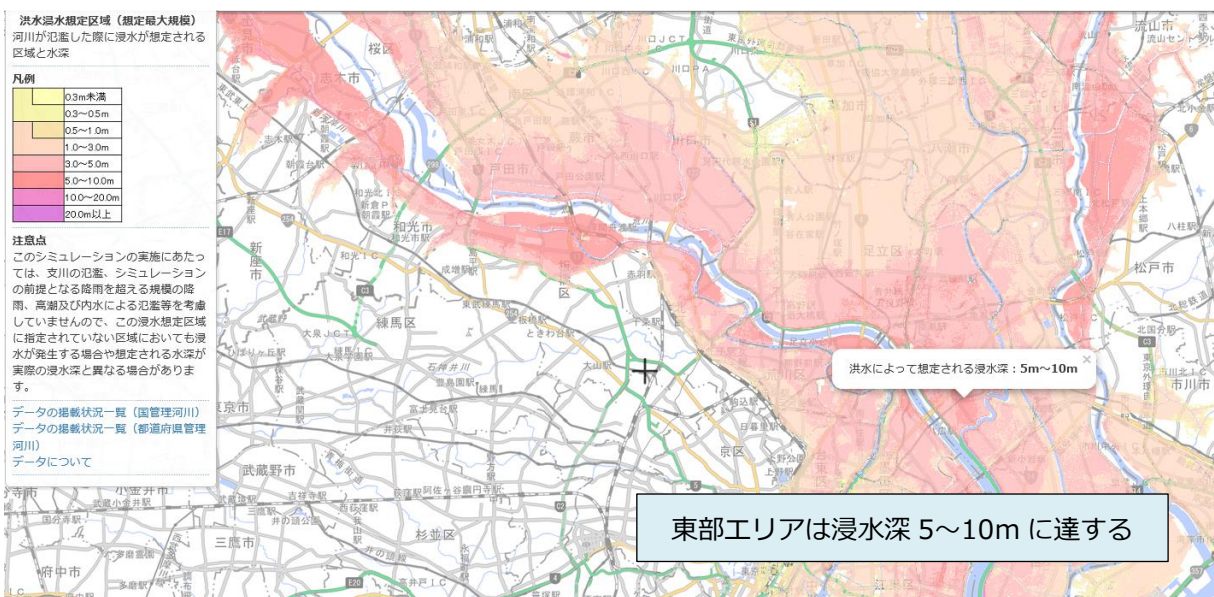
洪水浸水想定区域（想定最大規模）
河川が氾濫した際に浸水が想定される区域と水深

凡例

| |
|---|
| 0.3m未満 |
| 0.3〜0.5m |
| 0.5〜1.0m |
| 1.0〜3.0m |
| 3.0〜5.0m |
| 5.0〜10.0m |
| 10.0〜20.0m |
| 20.0m以上 |

注意点
このシミュレーションの実施にあたっては、支川の氾濫、シミュレーションの前提となる降雨を超える規模の降雨、高潮及び内水による氾濫等を考慮していませんので、この浸水想定区域に指定されていない区域においても浸水が発生する場合や想定される水深が実際の浸水深と異なる場合があります。

データの掲載状況一覧（国管理河川）
データの掲載状況一覧（都道府県管理河川）
データについて

洪水によって想定される浸水深：5m〜10m ×

東部エリアは浸水深 5〜10m に達する

桜区 志木市 戸田市 和光市 新座市 練馬区 足立区 松戸市 市川市 流山市 武蔵野市 三鷹市 杉並区 府中市 小金井市 板橋区 北区 荒川区 台東区 京区 江戸区 八潮市 川口JCT 大泉JCT 和光IC 新倉PA 朝霞駅 志木駅 赤羽駅 王子駅 大山駅 石神井川 練馬駅 豊島園駅 富士見台駅 井荻駅 吉祥寺駅 西荻窪駅 荻窪駅 阿佐ヶ谷駅 高円寺駅 上野駅 日暮里駅 駒込駅 ときわ台駅 成増駅 八柱駅 北松戸駅 国分寺駅 三鷹駅 多磨駅 武蔵小金井駅 ひばりヶ丘駅 大泉学園駅 東京外環自動車道 高井戸IC 国立 E17 C3 C2 E20 254 357